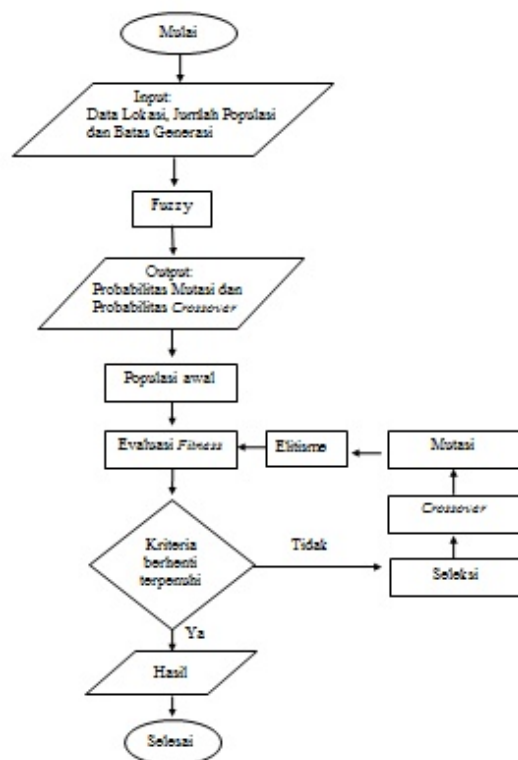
Mulai

Input:
Data Lokasi, Jumlah Populasi dan Batas Generasi

Fuzzy

Output:
Probabilitas Mutasi dan Probabilitas *Crossover*

Populasi awal

Evaluasi *Fitness*

Elitisme

Mutasi

*Crossover*

Kriteria berhenti terpenuhi

Tidak

Seleksi

Ya

Hasil

Selesai